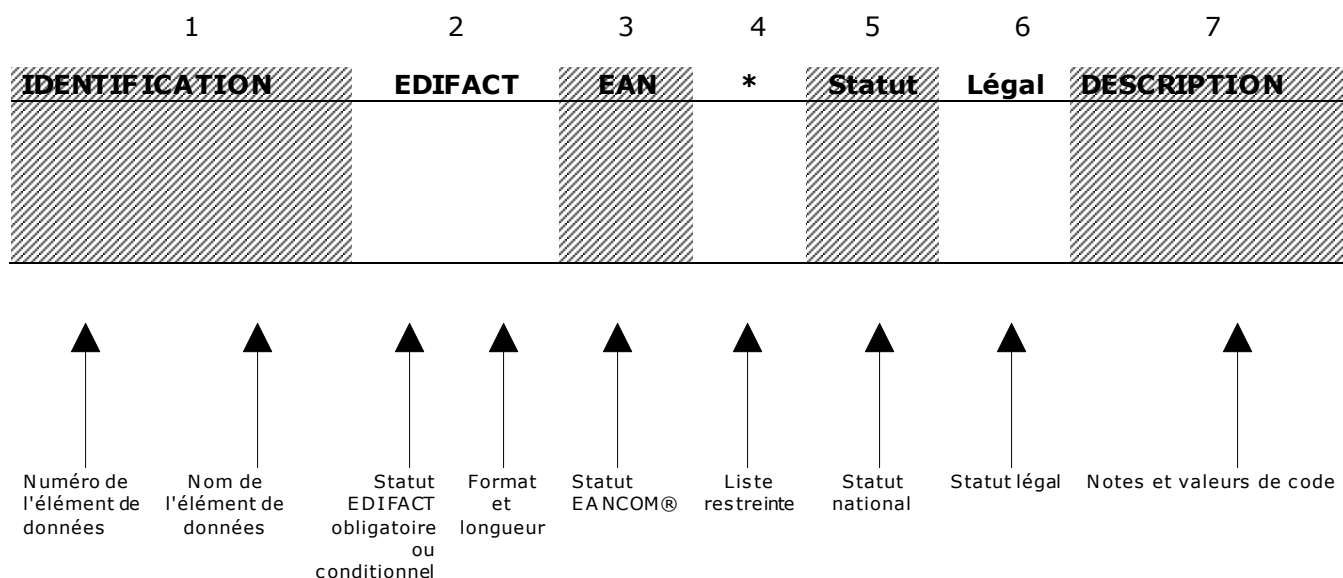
| 1 | 2 | 3 | 4 | 5 | 6 | 7 |
|---|---|---|---|---|---|---|
| IDENTIFICATION | EDIFACT | EAN | * | Statut | Légal | DESCRIPTION |

Numéro de l'élément de données

Nom de l'élément de données

Statut EDIFACT obligatoire ou conditionnel

Format et longueur

Statut EANCOM®

Liste restreinte

Statut national

Statut légal

Notes et valeurs de code